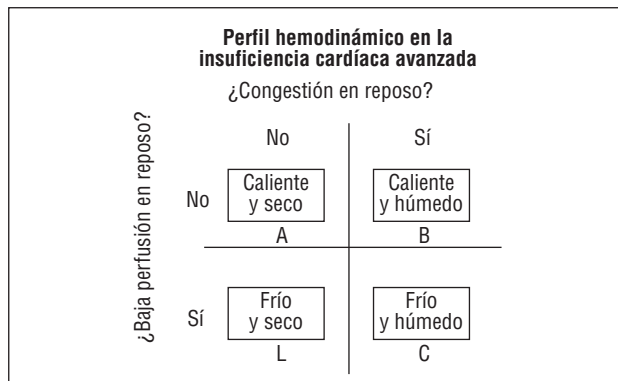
**Perfil hemodinámico en la insuficiencia cardíaca avanzada**

¿Congestión en reposo?

¿Baja perfusión en reposo?

| | No | Sí |
|---|---|---|
| No | Caliente y seco<br>A | Caliente y húmedo<br>B |
| Sí | Frío y seco<br>L | Frío y húmedo<br>C |